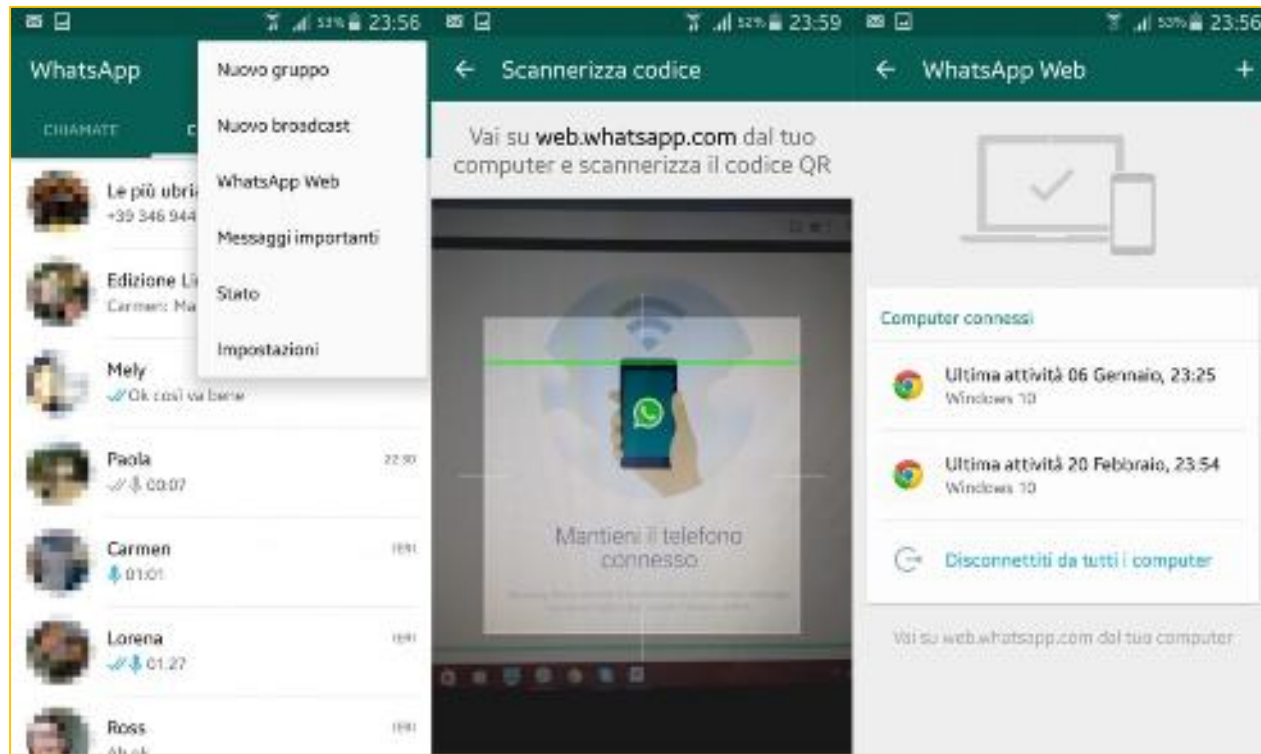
53% 23:56

WhatsApp

CHIAMATE

C

Nuovo gruppo

Nuovo broadcast

WhatsApp Web

Messaggi importanti

Stato

Impostazioni

Le più ubri
+39 346 944

Edizione Li
Carmen: Ma

Mely
Ok così va bene

Paola
22:30
00:07

Carmen
IERI
01:01

Lorena
IERI
01:27

Ross
IERI
Ah ah

52% 23:59

Scannerizza codice

Vai su web.whatsapp.com dal tuo computer e scannerizza il codice QR

Mantieni il telefono connesso

53% 23:56

WhatsApp Web

+

Computer connessi

Ultima attività 06 Gennaio, 23:25
Windows 10

Ultima attività 20 Febbraio, 23:54
Windows 10

Disconnettiti da tutti i computer

Vai su web.whatsapp.com dal tuo computer